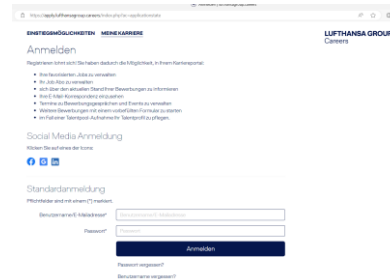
https://apply.lufthansagroup.careers/index.php?ac=application&site

EINSTIEGSMÖGLICHKEITEN MEINE KARRIERE

LUFTHANSA GROUP Careers

Anmelden

Registrieren lohnt sich! Sie haben dadurch die Möglichkeit, in Ihrem Kandidatenportal:

Ihre favorisierten Jobs zu verwalten
Ihr Job-Abo zu verwalten
sich über den aktuellen Stand Ihrer Bewerbungen zu informieren
Ihre E-Mail-Korrespondenz einzusehen
Termine zu Bewerbungsgesprächen und Events zu verwalten
Weitere Bewerbungen mit einem vorbefüllten Formular zu starten
im Fall einer Talentpool-Aufnahme Ihr Talentprofil zu pflegen.

Social Media Anmeldung

Klicken Sie auf eines der Icons

Standardanmeldung

Pflichtfelder sind mit einem (*) markiert.

Benutzername/E-Mailadresse*
Benutzername/E-Mailadresse

Passwort*
Passwort

Anmelden

Passwort vergessen?

Benutzername vergessen?